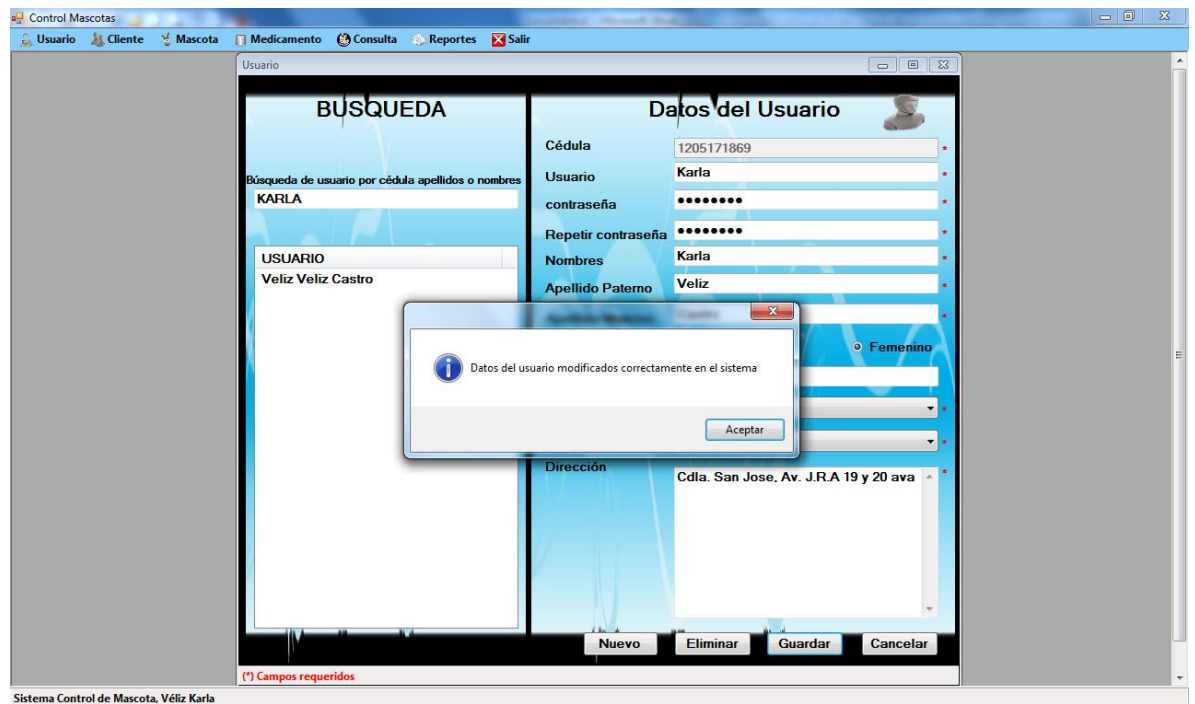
Control Mascotas

Usuario Cliente Mascota Medicamento Consulta Reportes Salir

Usuario

BUSQUEDA

Búsqueda de usuario por cédula apellidos o nombres

KARLA

| USUARIO |
|---|
| Veliz Veliz Castro |

Datos del Usuario

Cédula 1205171869 *

Usuario Karla *

contraseña •••••••• *

Repetir contraseña •••••••• *

Nombres Karla *

Apellido Paterno Veliz *

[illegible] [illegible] *

Femenino

*

*

Dirección Cdla. San Jose. Av. J.R.A 19 y 20 ava *

Datos del usuario modificados correctamente en el sistema

Aceptar

Nuevo Eliminar Guardar Cancelar

(*) Campos requeridos

Sistema Control de Mascota, Véliz Karla